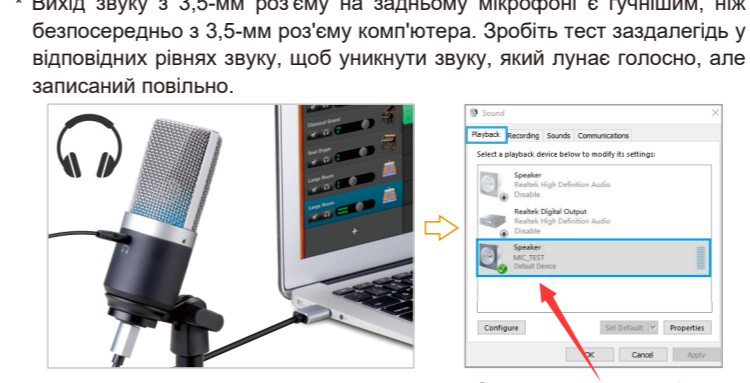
* Вихід звуку з 3,5-мм роз'єму на задньому мікрофоні є гучнішим, ніж безпосередньо з 3,5-мм роз'єму комп'ютера. Зробіть тест заздалегідь у відповідних рівнях звуку, щоб уникнути звуку, який лунає голосно, але записаний повільно.

Classical Grand
Beat Organ
Large Room
Large Room

Sound
Playback Recording Sounds Communications
Select a playback device below to modify its settings:
Speaker
Realtek High Definition Audio
Disable
Realtek Digital Output
Realtek High Definition Audio
Disable
Speaker
MIC_TEST
Default Device
Configure
Set Default
Properties
OK
Cancel
Apply